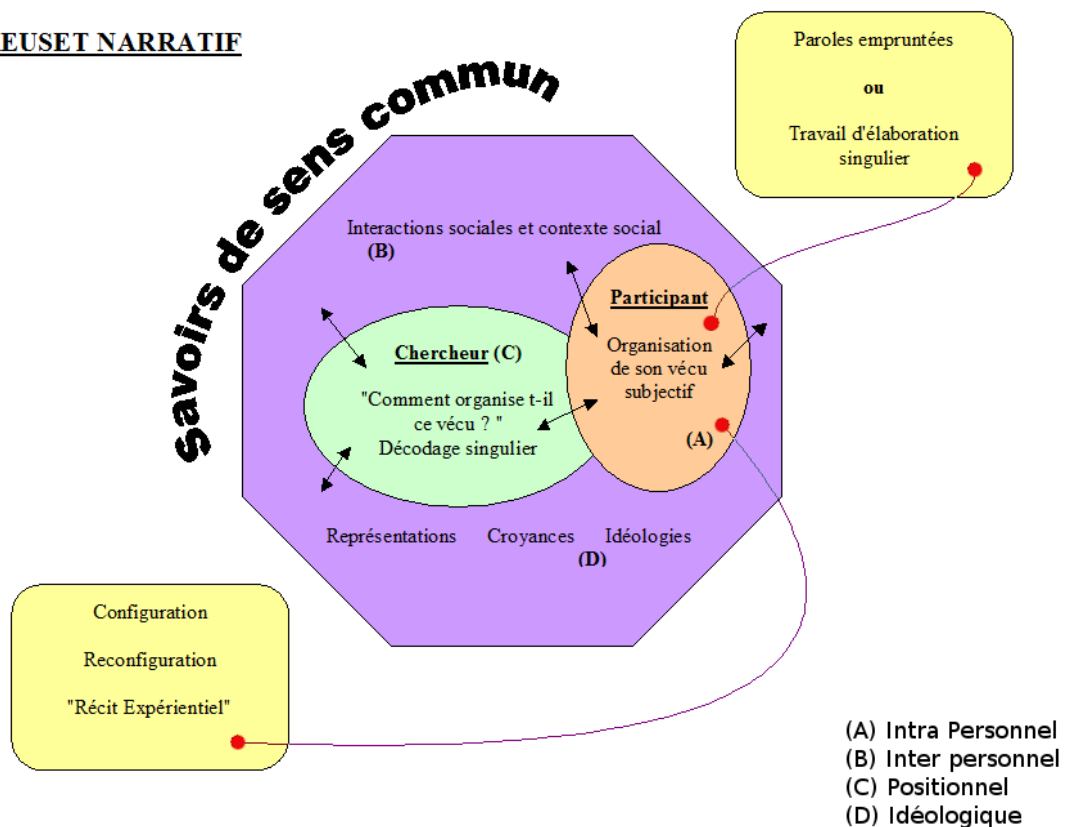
EUSET NARRATIF

Paroles empruntées

ou

Travail d'élaboration singulier

Savoirs de sens commun

Interactions sociales et contexte social
(B)

Participant

Organisation de son vécu subjectif

(A)

Chercheur (C)

"Comment organise t-il ce vécu ? "
Décodage singulier

Représentations Croyances Idéologies
(D)

Configuration

Reconfiguration

"Récit Expérientiel"

(A) Intra Personnel
(B) Inter personnel
(C) Positionnel
(D) Idéologique